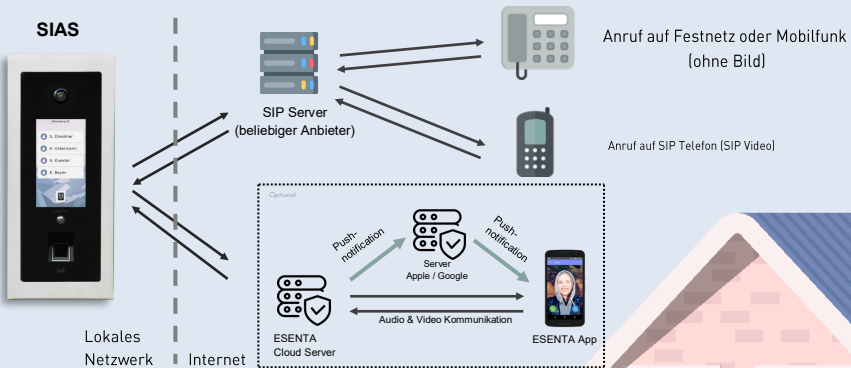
SIAS

1. Dreschner
A. Ostermann
H. Kuester
E. Beyer

Lokales Netzwerk

Internet

SIP Server
(beliebiger Anbieter)

Anruf auf Festnetz oder Mobilfunk
(ohne Bild)

Anruf auf SIP Telefon (SIP Video)

Optional

Push-notification

Server
Apple / Google

Push-notification

ESENTA
Cloud Server

Audio & Video Kommunikation

ESENTA App